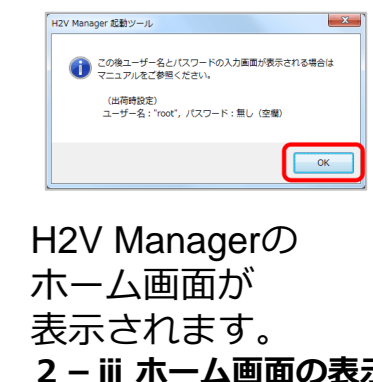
H2V Manager 起動ツール

この後ユーザー名とパスワードの入力画面が表示される場合はマニュアルをご参照ください。

（出荷時設定）
ユーザー名："root", パスワード：無し（空欄）

OK

H2V Managerのホーム画面が表示されます。

2－iii ホーム画面の表示